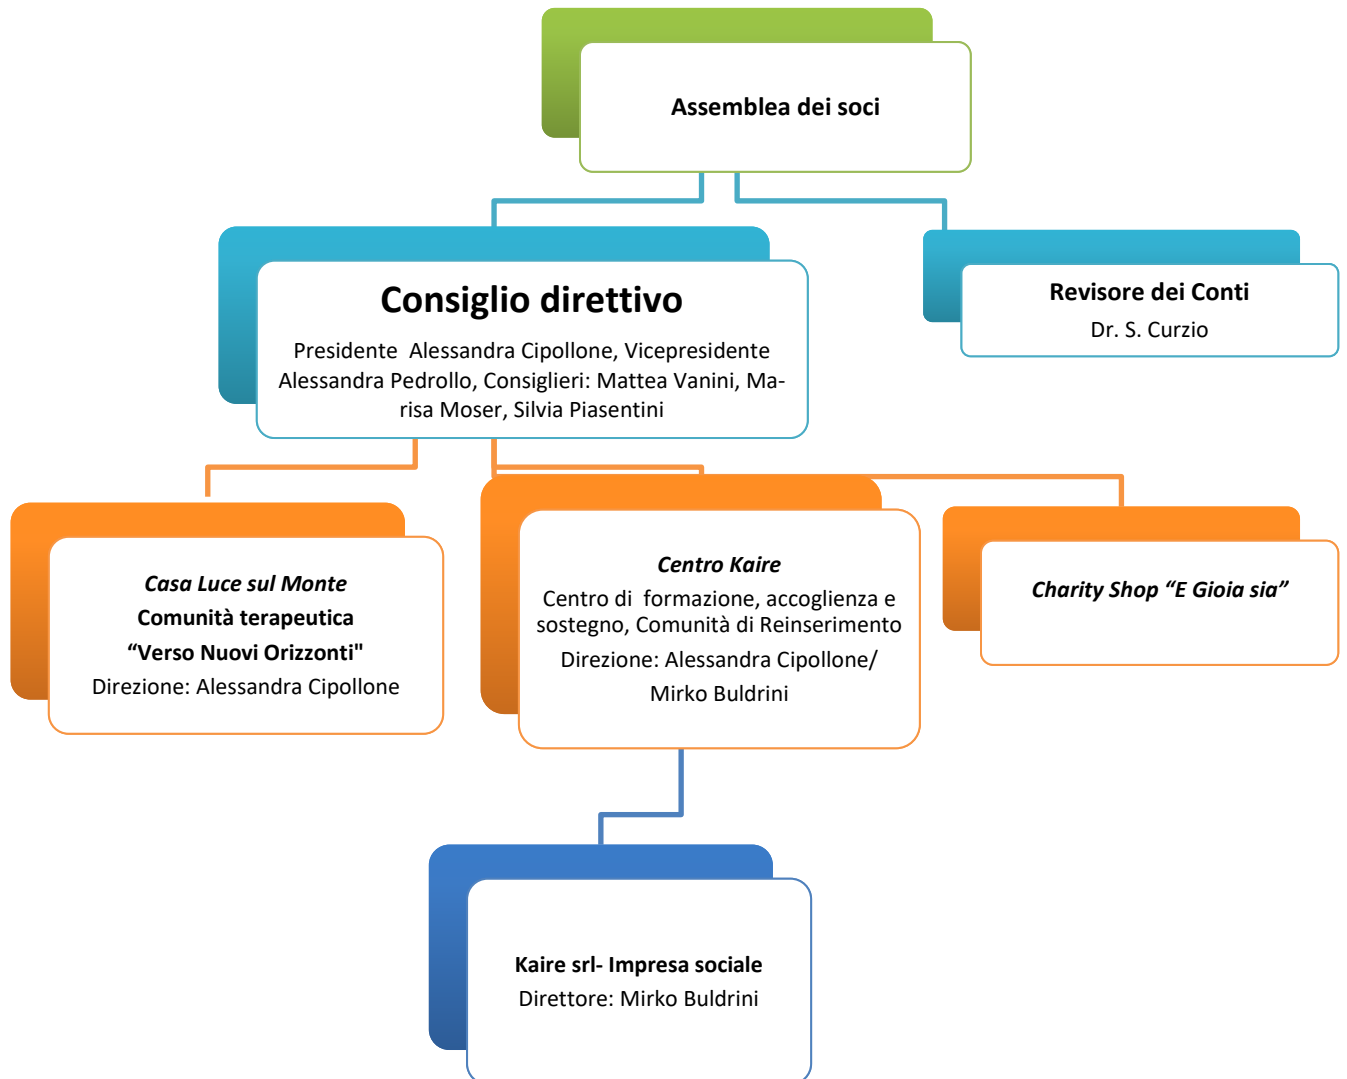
Assemblea dei soci

Consiglio direttivo

Presidente Alessandra Cipollone, Vicepresidente Alessandra Pedrollo, Consiglieri: Mattea Vanini, Marisa Moser, Silvia Piasentini

Revisore dei Conti

Dr. S. Curzio

Casa Luce sul Monte

Comunità terapeutica

“Verso Nuovi Orizzonti"

Direzione: Alessandra Cipollone

Centro Kaire

Centro di formazione, accoglienza e sostegno, Comunità di Reinserimento

Direzione: Alessandra Cipollone/ Mirko Buldrini

Charity Shop “E Gioia sia”

Kaire srl- Impresa sociale

Direttore: Mirko Buldrini